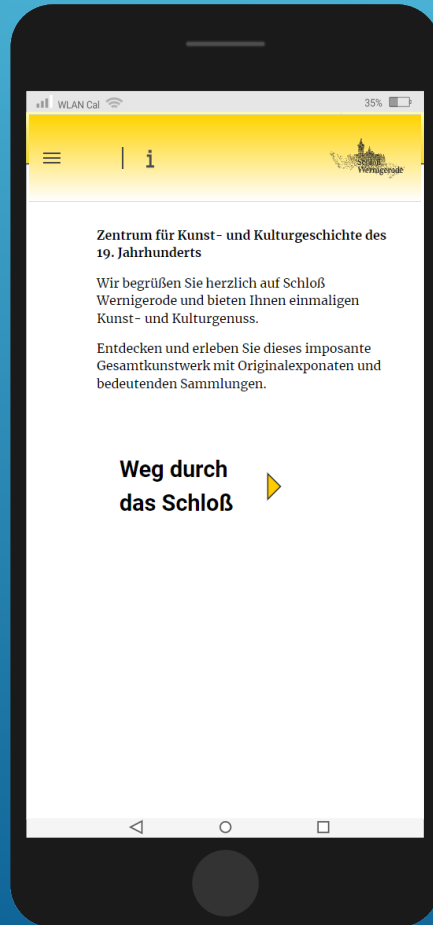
WLAN Cal
35%

i

Schloß Wernigerode

**Zentrum für Kunst- und Kulturgeschichte des 19. Jahrhunderts**

Wir begrüßen Sie herzlich auf Schloß Wernigerode und bieten Ihnen einmaligen Kunst- und Kulturgenuss.

Entdecken und erleben Sie dieses imposante Gesamtkunstwerk mit Originalexponaten und bedeutenden Sammlungen.

**Weg durch das Schloß**